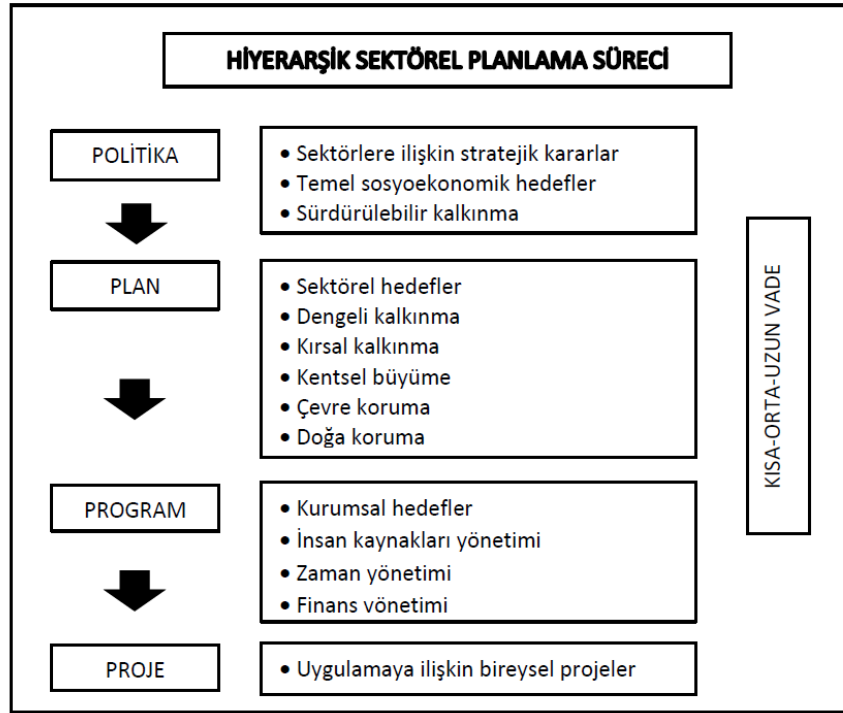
HİYERARŞİK SEKTÖREL PLANLAMA SÜRECİ

POLİTİKA

• Sektörlere ilişkin stratejik kararlar
• Temel sosyoekonomik hedefler
• Sürdürülebilir kalkınma

PLAN

• Sektörel hedefler
• Dengeli kalkınma
• Kırsal kalkınma
• Kentsel büyüme
• Çevre koruma
• Doğa koruma

PROGRAM

• Kurumsal hedefler
• İnsan kaynakları yönetimi
• Zaman yönetimi
• Finans yönetimi

PROJE

• Uygulamaya ilişkin bireysel projeler

KISA-ORTA-UZUN VADE